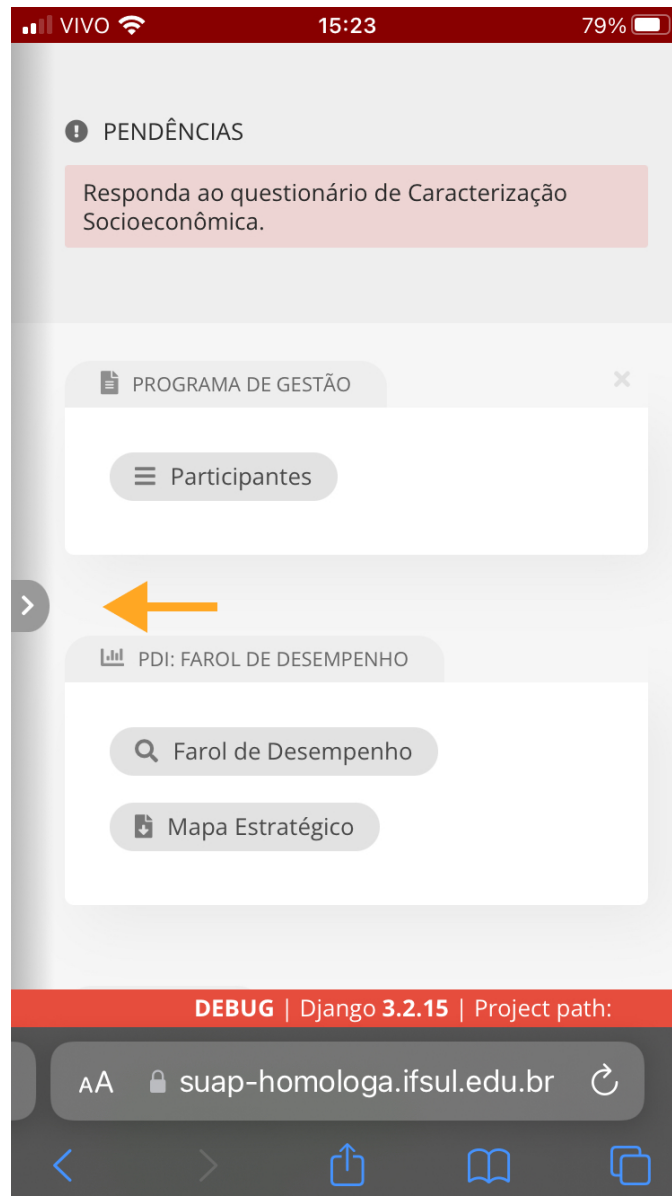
VIVO 15:23 79%

PENDÊNCIAS

Responda ao questionário de Caracterização Socioeconômica.

PROGRAMA DE GESTÃO

×

Participantes

PDI: FAROL DE DESEMPENHO

Farol de Desempenho

Mapa Estratégico

DEBUG | Django 3.2.15 | Project path:

AA suap-homologa.ifsul.edu.br